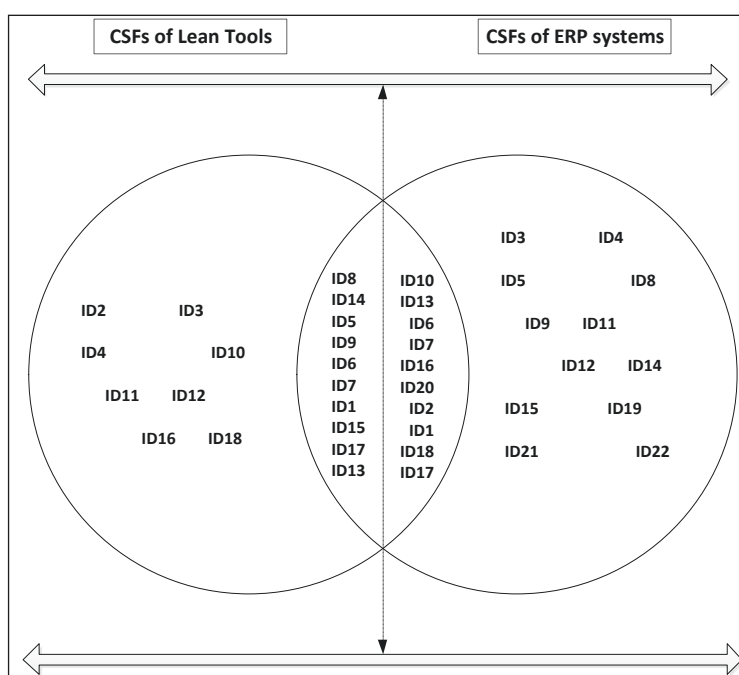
CSFs of Lean Tools

CSFs of ERP systems

ID2 ID3
ID4 ID10
ID11 ID12
ID16 ID18

ID8
ID14
ID5
ID9
ID6
ID7
ID1
ID15
ID17
ID13

ID10
ID13
ID6
ID7
ID16
ID20
ID2
ID1
ID18
ID17

ID3 ID4
ID5 ID8
ID9 ID11
ID12 ID14
ID15 ID19
ID21 ID22